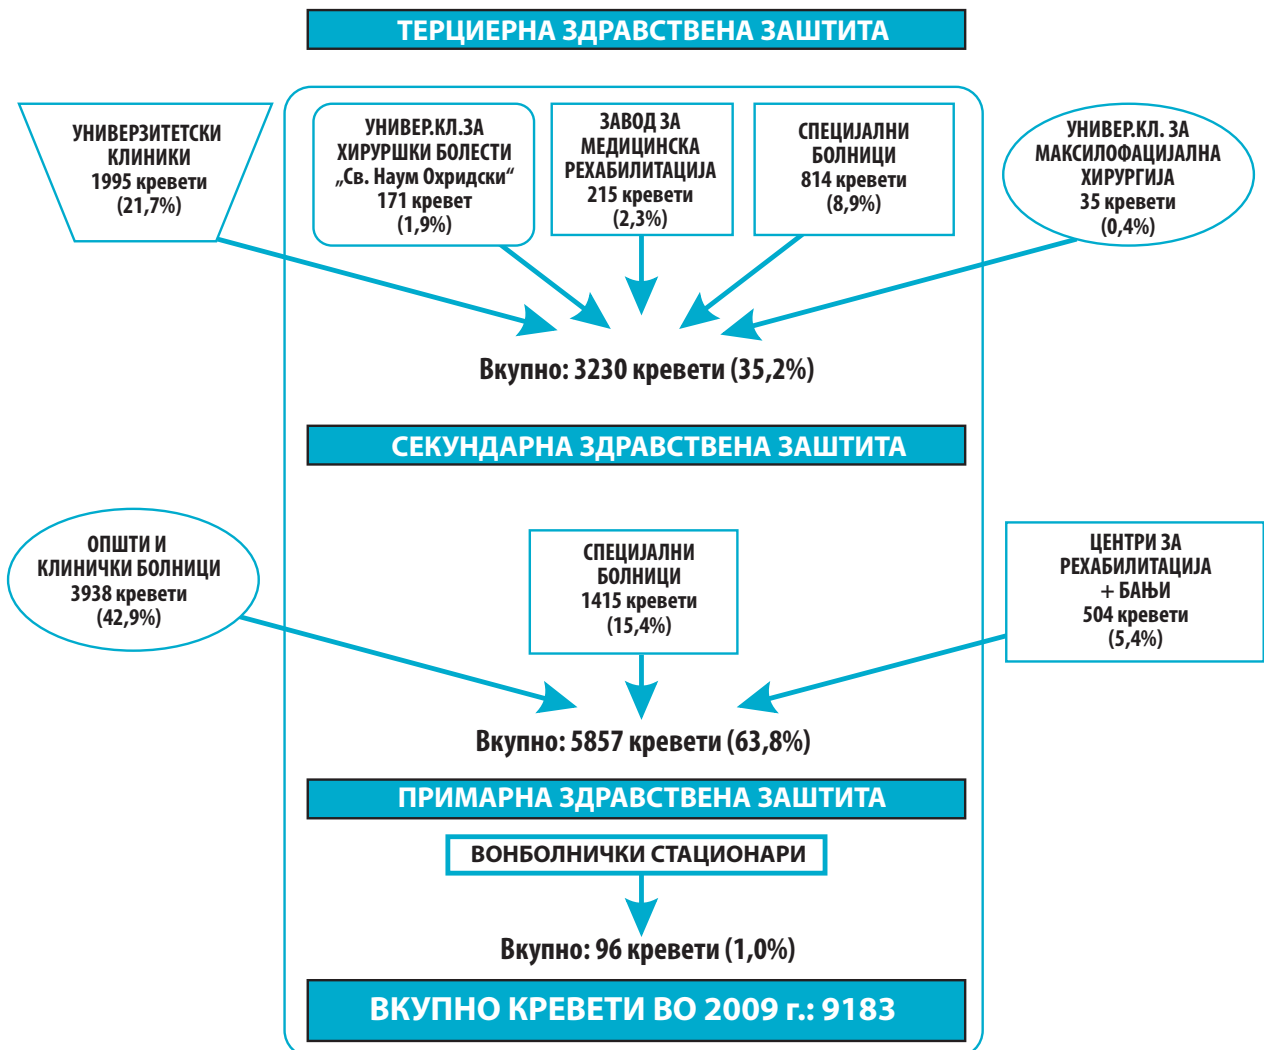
ТЕРЦИЕРНА ЗДРАВСТВЕНА ЗАШТИТА

УНИВЕРЗИТЕТСКИ КЛИНИКИ 1995 кревети (21,7%)

УНИВЕР.КЛ.ЗА ХИРУРШКИ БОЛЕСТИ „Св. Наум Охридски“ 171 кревет (1,9%)

ЗАВОД ЗА МЕДИЦИНСКА РЕХАБИЛИТАЦИЈА 215 кревети (2,3%)

СПЕЦИЈАЛНИ БОЛНИЦИ 814 кревети (8,9%)

УНИВЕР.КЛ. ЗА МАКСИЛОФАЦИЈАЛНА ХИРУРГИЈА 35 кревети (0,4%)

Вкупно: 3230 кревети (35,2%)

СЕКУНДАРНА ЗДРАВСТВЕНА ЗАШТИТА

ОПШТИ И КЛИНИЧКИ БОЛНИЦИ 3938 кревети (42,9%)

СПЕЦИЈАЛНИ БОЛНИЦИ 1415 кревети (15,4%)

ЦЕНТРИ ЗА РЕХАБИЛИТАЦИЈА + БАЊИ 504 кревети (5,4%)

Вкупно: 5857 кревети (63,8%)

ПРИМАРНА ЗДРАВСТВЕНА ЗАШТИТА

ВОНБОЛНИЧКИ СТАЦИОНАРИ

Вкупно: 96 кревети (1,0%)

ВКУПНО КРЕВЕТИ ВО 2009 г.: 9183